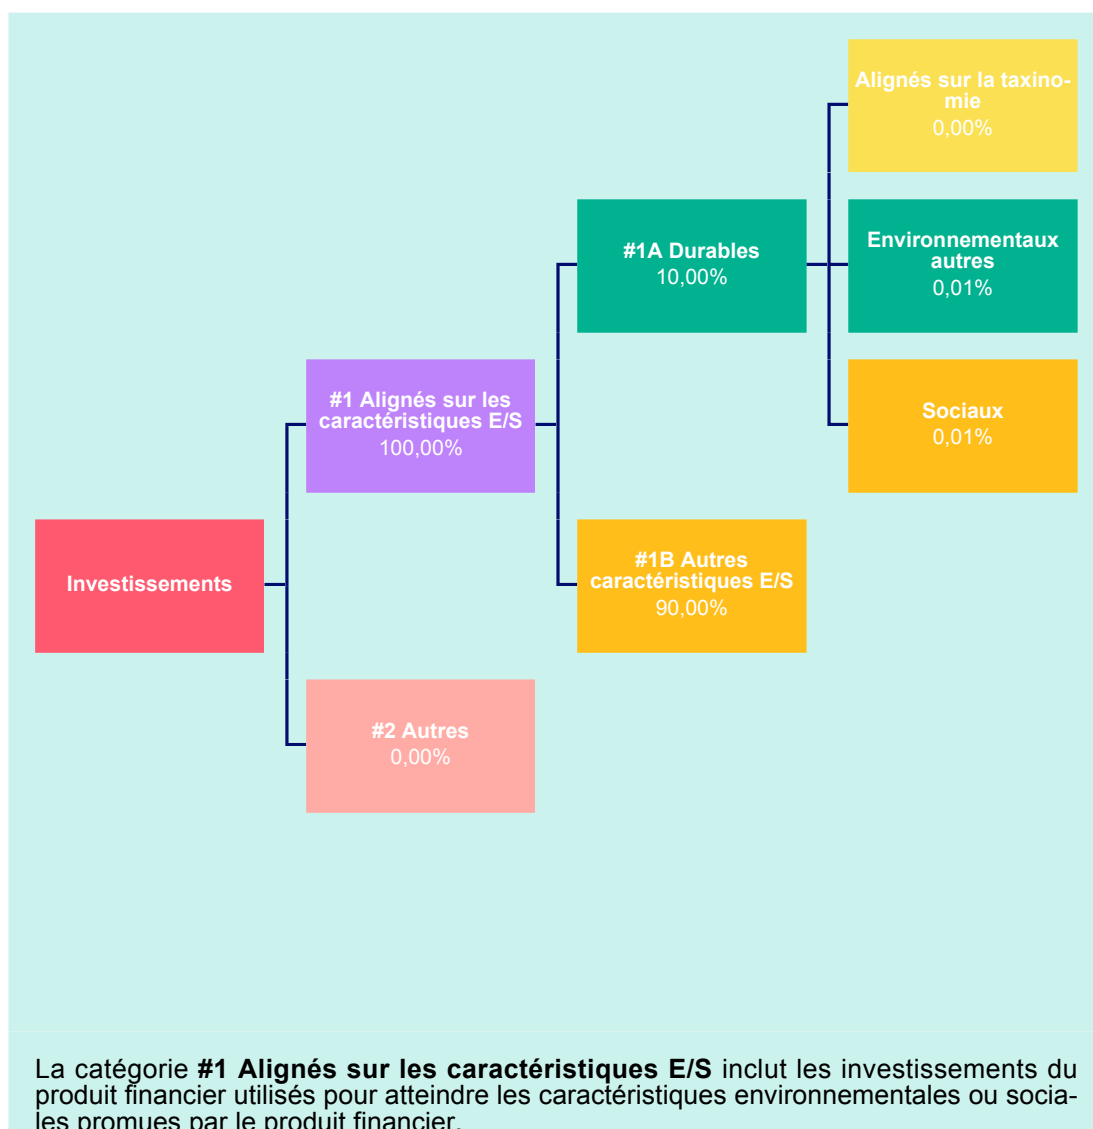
Alignés sur la taxinomie
0,00%

#1A Durables
10,00%

Environnementaux autres
0,01%

#1 Alignés sur les caractéristiques E/S
100,00%

Sociaux
0,01%

Investissements

#1B Autres caractéristiques E/S
90,00%

#2 Autres
0,00%

La catégorie **#1 Alignés sur les caractéristiques E/S** inclut les investissements du produit financier utilisés pour atteindre les caractéristiques environnementales ou sociales promues par le produit financier.